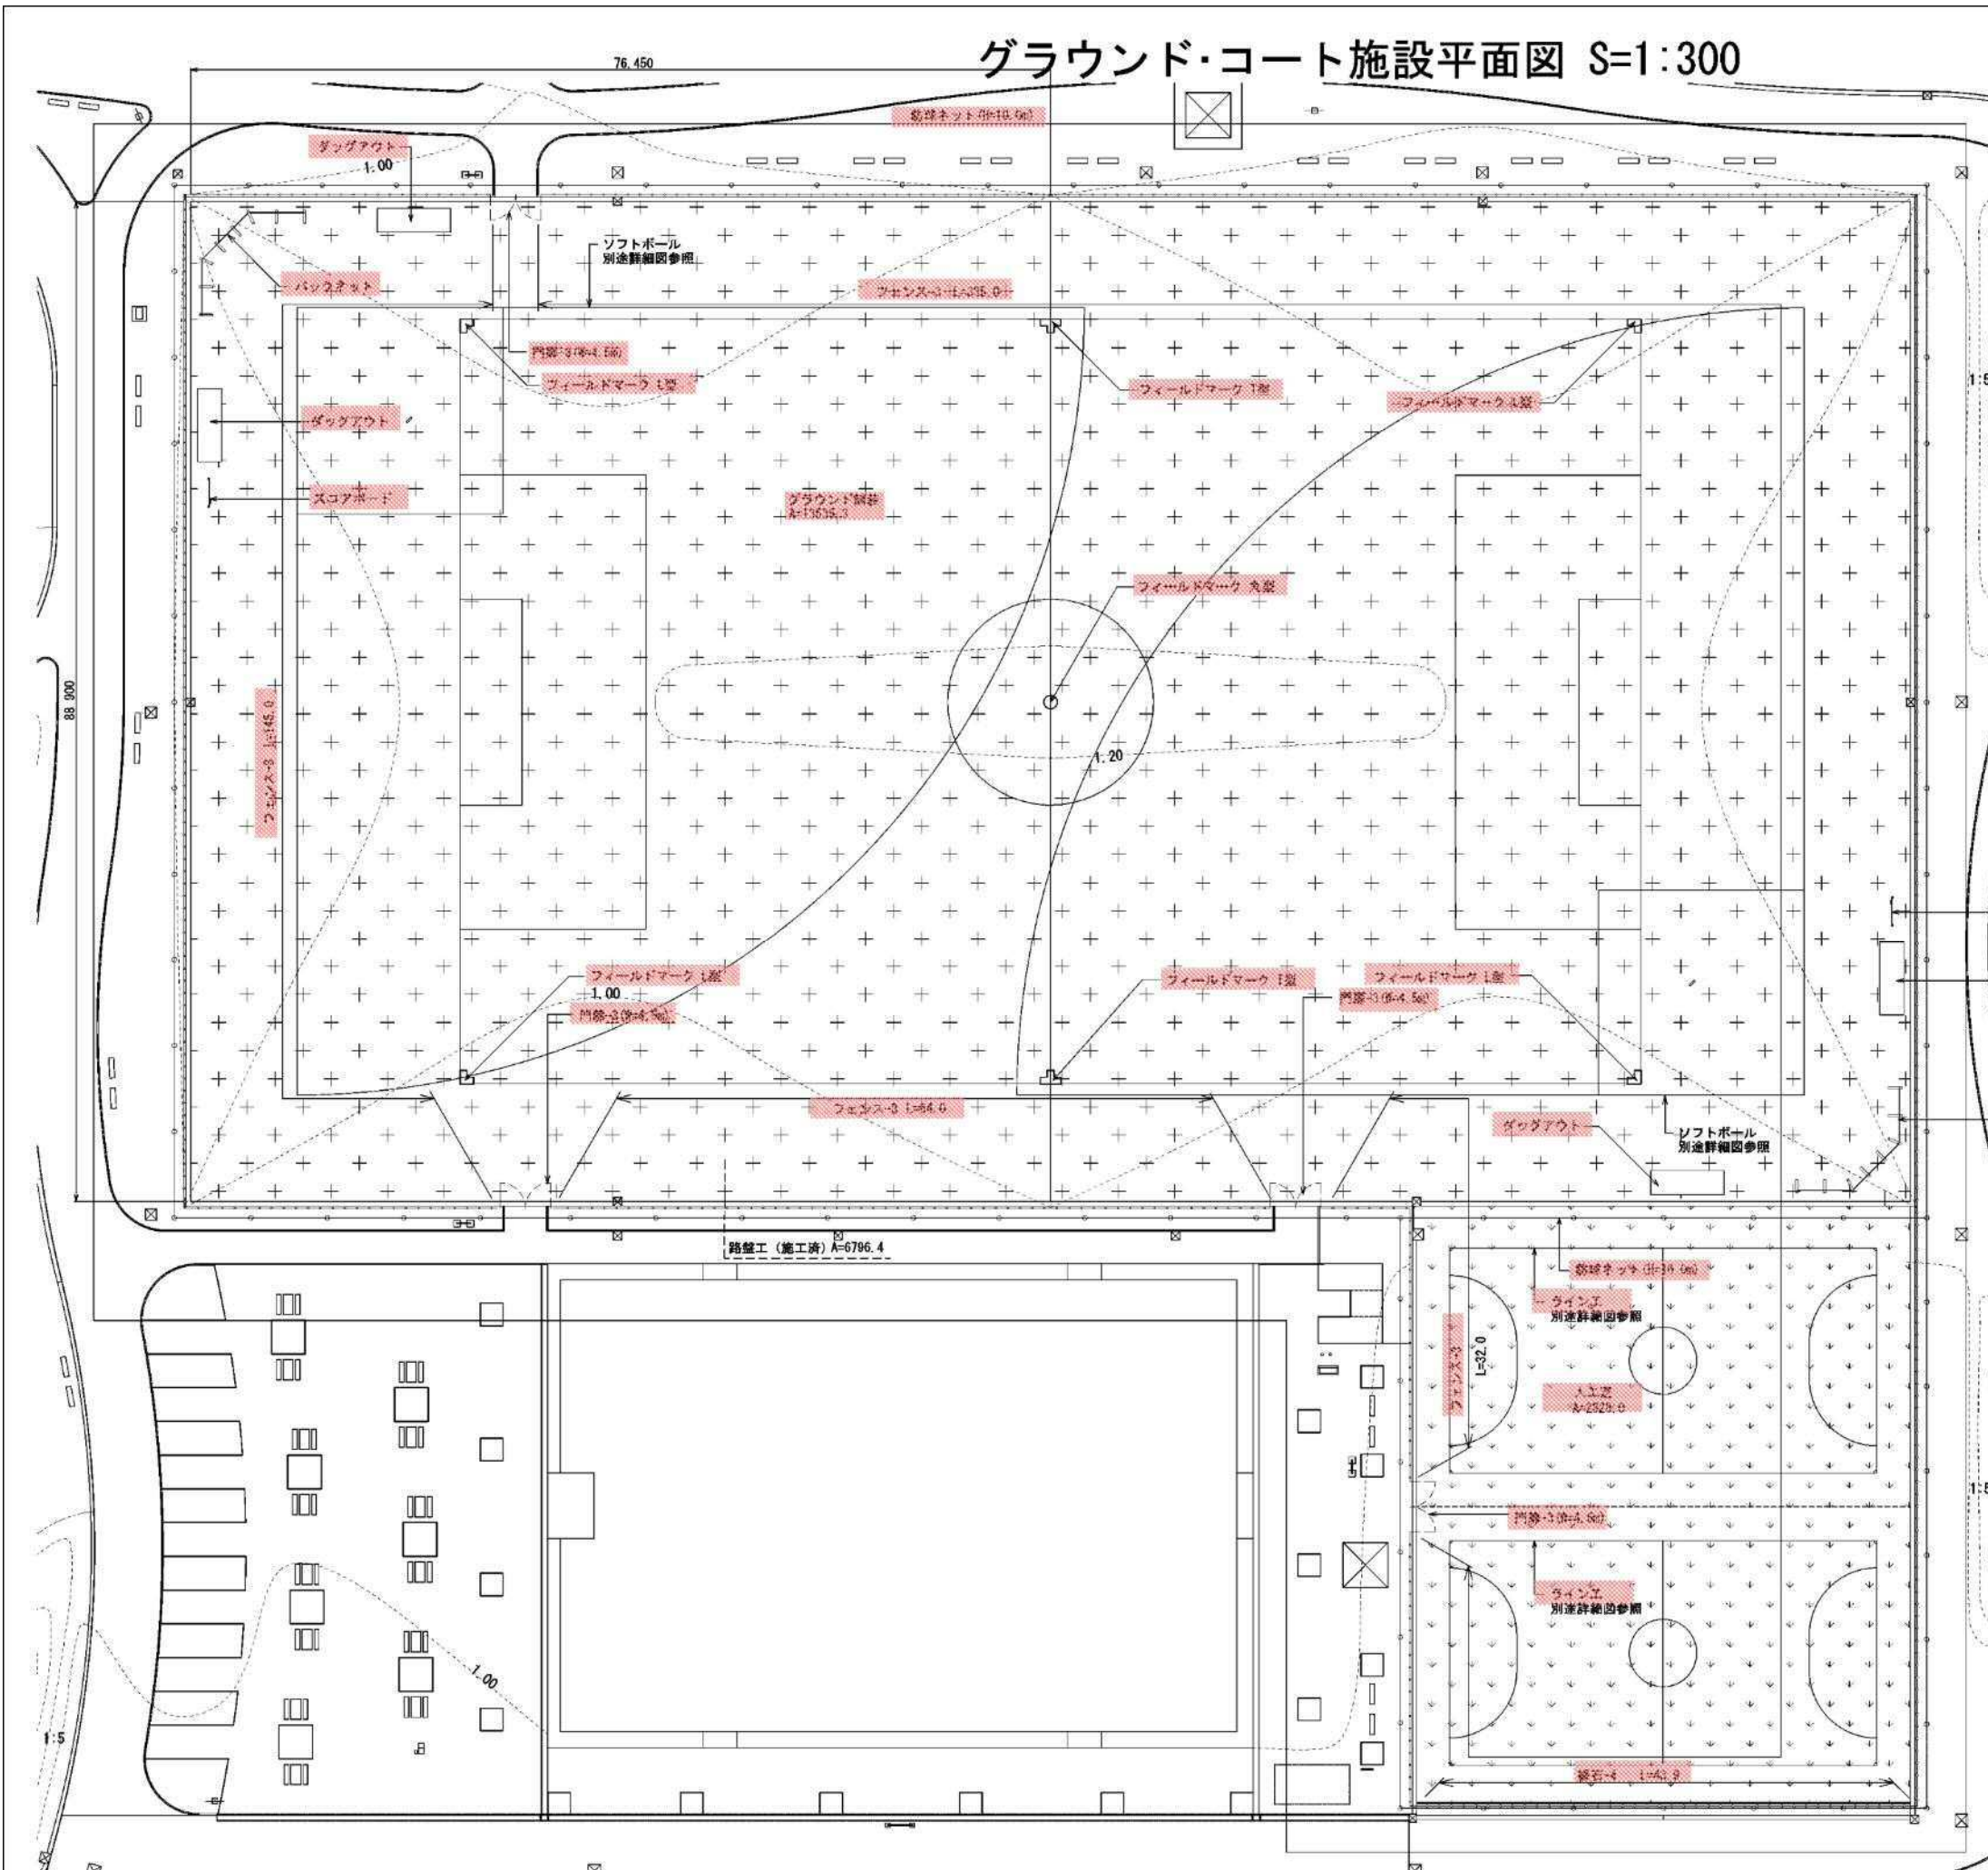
グラウンド・コート施設平面図 S=1:300

76.450

防球ネット(H=10.0m)

ダッグアウト

1.00

ソフトボール
別途詳細図参照

バックネット

フェンス-3 L=235.0

門扉-3(H=4.5m)

フィールドマーク L型

フィールドマーク T型

フィールドマーク L型

ダッグアウト

スコアボード

グラウンド舗装
A=13535.3

フィールドマーク 丸型

88.900

フェンス-3 L=145.0

1.20

フィールドマーク L型

1.00

門扉-3(H=4.5m)

フィールドマーク T型

フィールドマーク L型

門扉-3(H=4.5m)

フェンス-3 L=54.6

ダッグアウト

ソフトボール
別途詳細図参照

路盤工(施工済)A=6796.4

防球ネット(H=10.0m)

ライン工
別途詳細図参照

フェンス-3

L=32.0

人工芝
A=2329.0

門扉-3(H=4.5m)

ライン工
別途詳細図参照

1.00

1:5

縁石-4 L=43.9

1:5

1:5